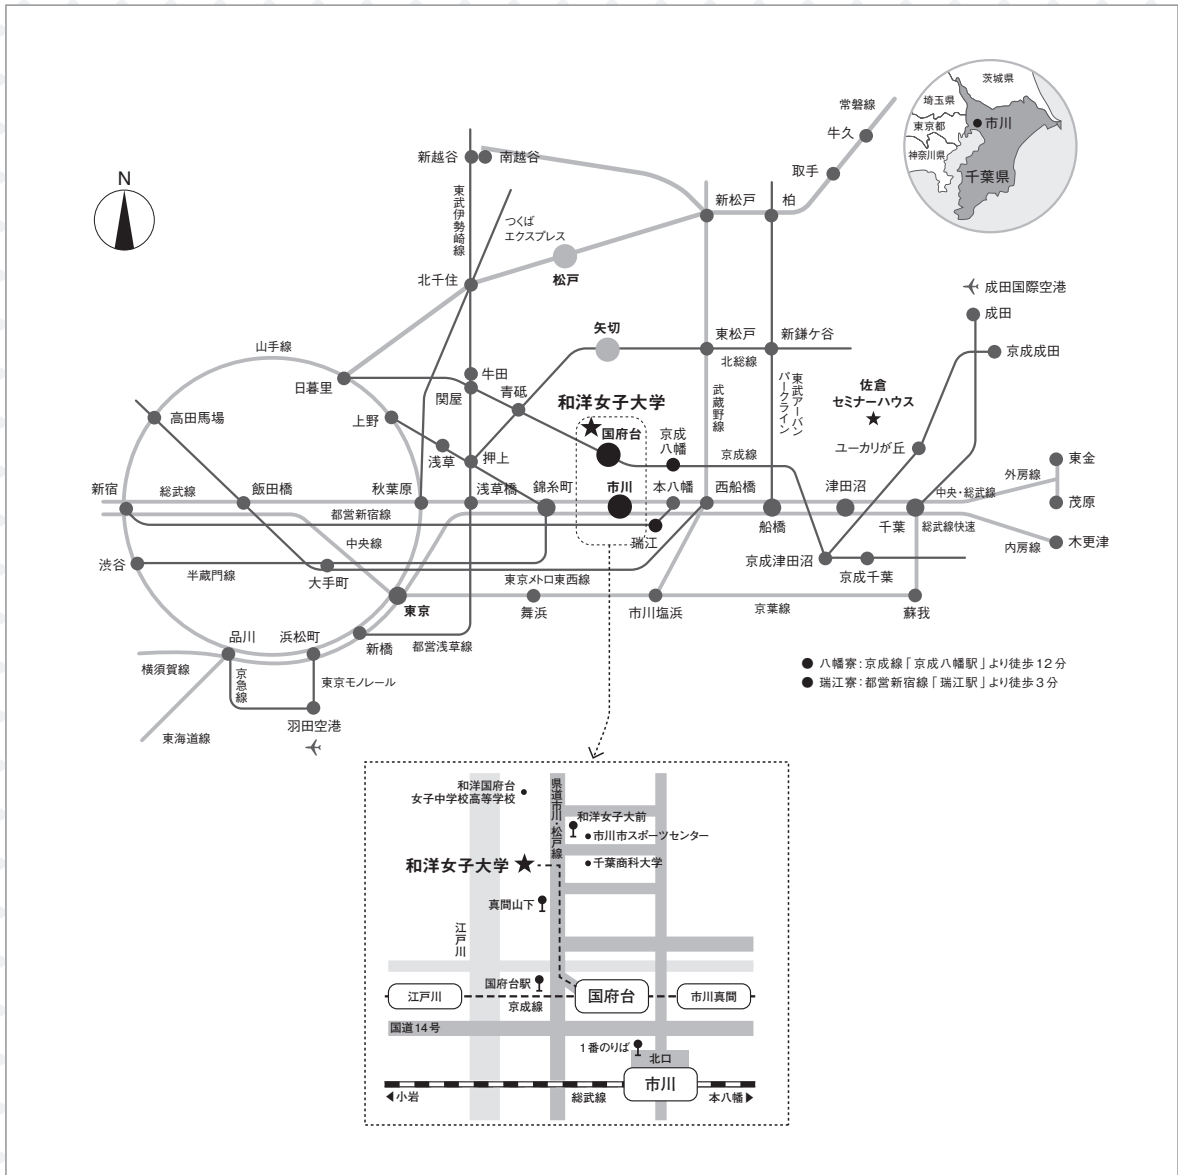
N

茨城県
埼玉県
東京都
市川
神奈川県
千葉県

常磐線
牛久
取手
新越谷
南越谷
東武伊勢崎線
つくばエクスプレス
松戸
新松戸
柏
北千住
成田国際空港
成田
京成成田
山手線
矢切
東松戸
新鎌ケ谷
北総線
東武アーバンパークライン
日暮里
牛田
青砥
関屋
和洋女子大学
佐倉セミナーハウス
高田馬場
上野
国府台
京成八幡
武蔵野線
京成線
ユーカリが丘
浅草
押上
東金
外房線
新宿
総武線
飯田橋
秋葉原
浅草橋
錦糸町
市川
本八幡
西船橋
津田沼
中央・総武線
茂原
都営新宿線
瑞江
船橋
千葉
総武線快速
中央線
京成津田沼
内房線
木更津
渋谷
半蔵門線
大手町
京成千葉
東京メトロ東西線
東京
舞浜
市川塩浜
京葉線
蘇我
品川
浜松町
新橋
都営浅草線
横須賀線
京急線
東京モノレール
羽田空港
東海道線

● 八幡寮：京成線「京成八幡駅」より徒歩12分
● 瑞江寮：都営新宿線「瑞江駅」より徒歩3分

和洋国府台女子中学校高等学校
県道市川・松戸線
和洋女子大前
市川市スポーツセンター
千葉商科大学
和洋女子大学
真間山下
江戸川
国府台駅
江戸川
国府台
市川真間
京成線
国道14号
1番のりば
北口
市川
◀小岩
総武線
本八幡▶